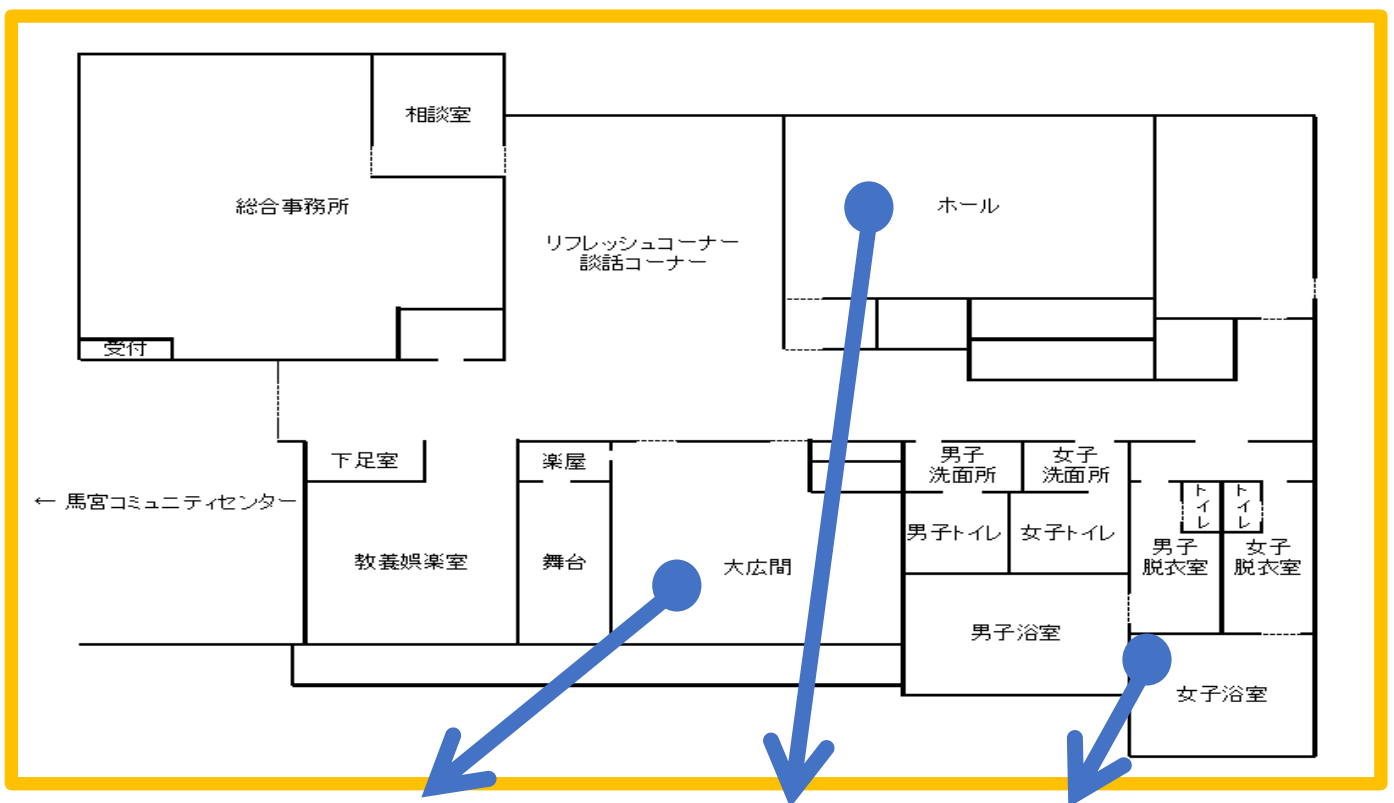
相談室
総合事務所
受付
リフレッシュコーナー
談話コーナー
ホール
下足室
楽屋
男子洗面所
女子洗面所
← 馬宮コミュニティセンター
トイレ
トイレ
男子トイレ
女子トイレ
男子脱衣室
女子脱衣室
教養娯楽室
舞台
大広間
男子浴室
女子浴室